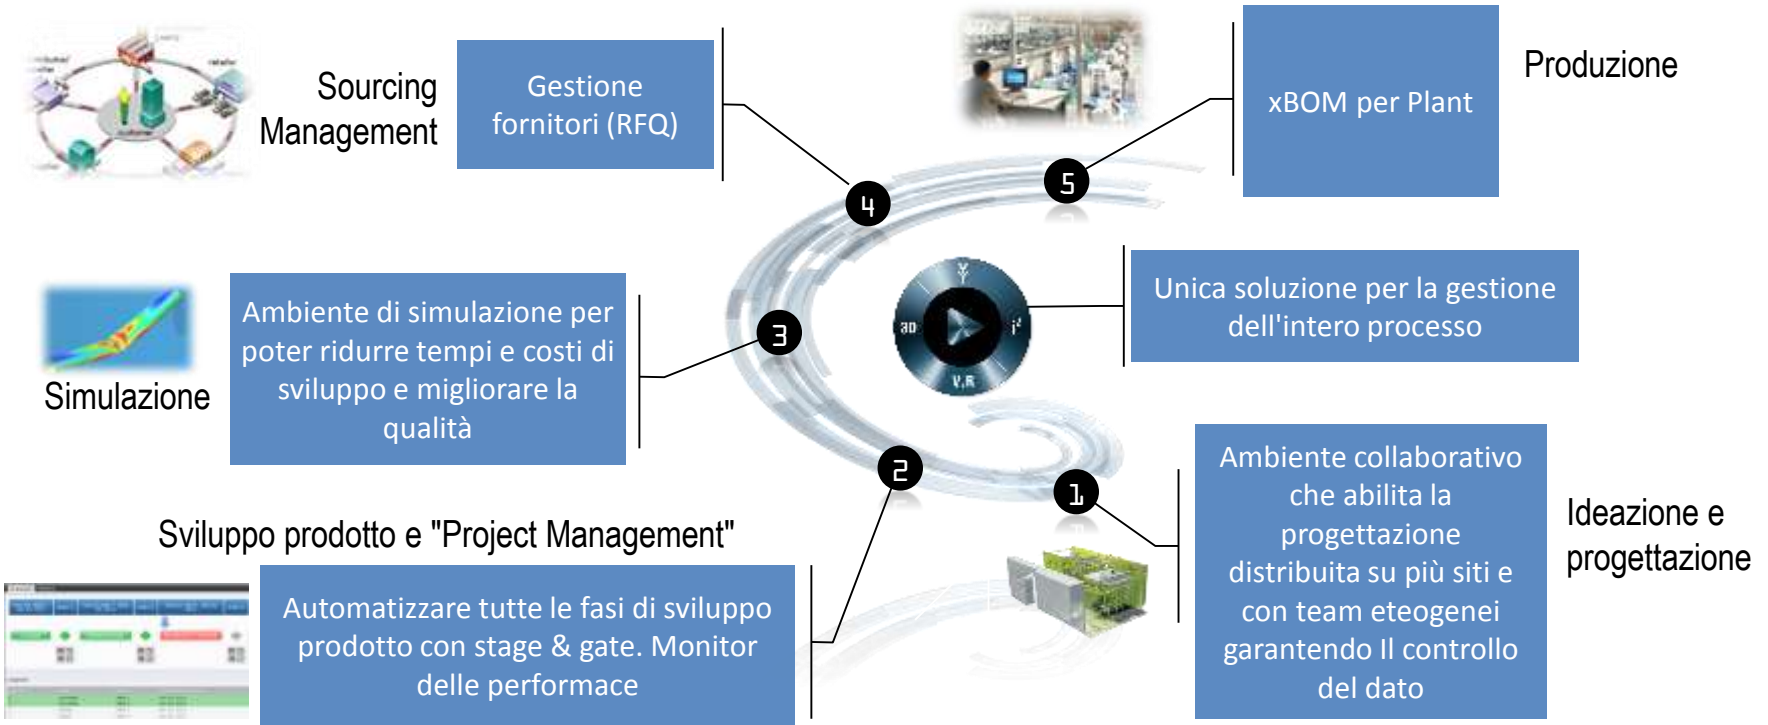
Sourcing Management

Gestione fornitori (RFQ)

4

5

xBOM per Plant

Produzione

Ambiente di simulazione per poter ridurre tempi e costi di sviluppo e migliorare la qualità

Simulazione

3

3D

V.R

Unica soluzione per la gestione dell'intero processo

2

1

Sviluppo prodotto e "Project Management"

Automatizzare tutte le fasi di sviluppo prodotto con stage & gate. Monitor delle performace

Ambiente collaborativo che abilita la progettazione distribuita su più siti e con team eteogenei garantendo Il controllo del dato

Ideazione e progettazione